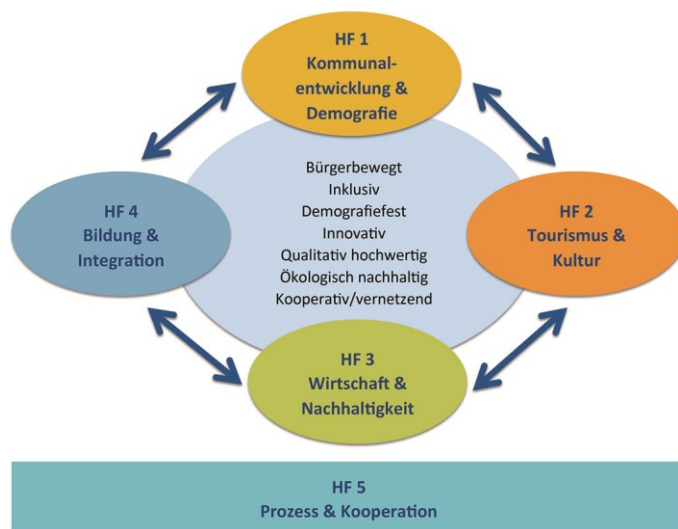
HF 1
Kommunalentwicklung & Demografie

HF 4
Bildung & Integration

Bürgerbewegt
Inklusiv
Demografiefest
Innovativ
Qualitativ hochwertig
Ökologisch nachhaltig
Kooperativ/vernetzend

HF 2
Tourismus & Kultur

HF 3
Wirtschaft & Nachhaltigkeit

HF 5
Prozess & Kooperation